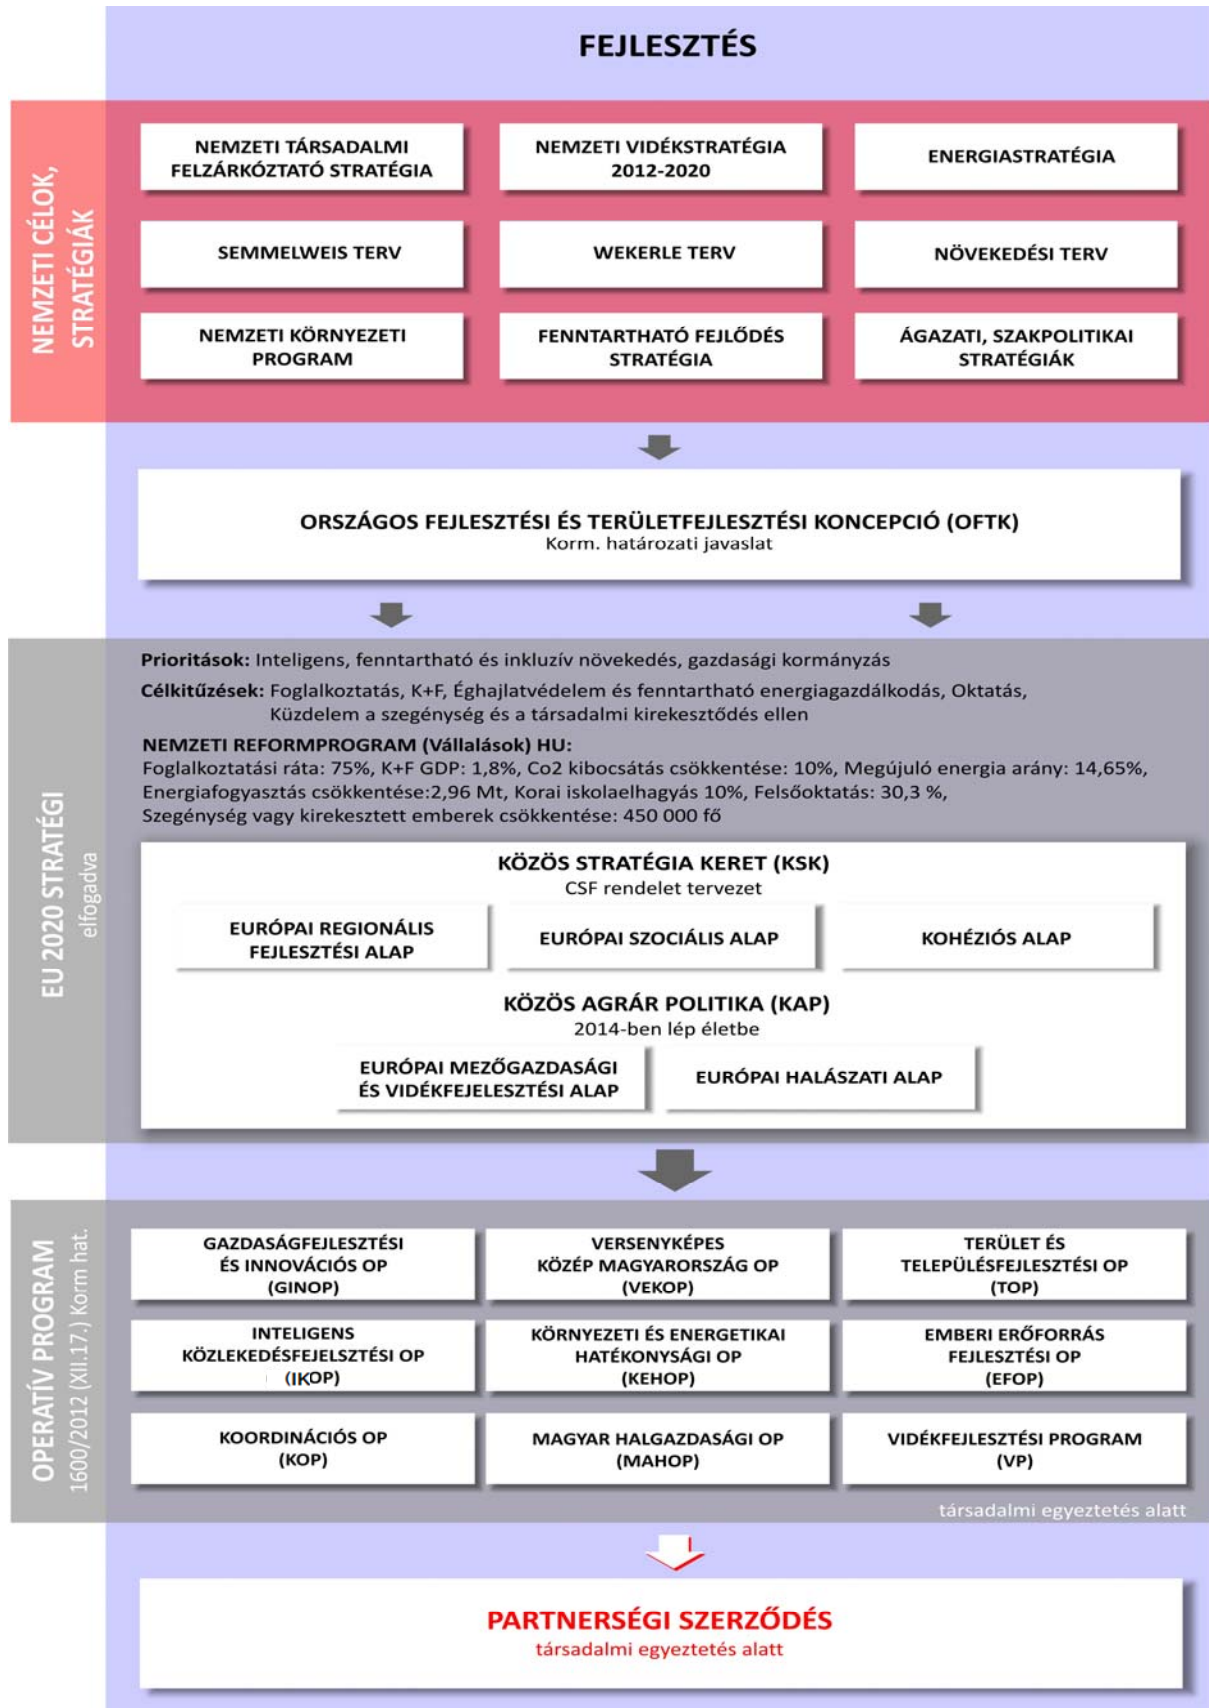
FEJLESZTÉS

NEMZETI CÉLOK, STRATÉGIÁK

NEMZETI TÁRSADALMI FELZÁRKÓZTATÓ STRATÉGIA

NEMZETI VIDÉKSTRATÉGIA 2012-2020

ENERGIASTRATÉGIA

SEMMELWEIS TERV

WEKERLE TERV

NÖVEKEDÉSI TERV

NEMZETI KÖRNYEZETI PROGRAM

FENNTARTHATÓ FEJLŐDÉS STRATÉGIA

ÁGAZATI, SZAKPOLITIKAI STRATÉGIÁK

ORSZÁGOS FEJLESZTÉSI ÉS TERÜLETFEJLESZTÉSI KONCEPCIÓ (OFTK)
Korm. határozati javaslat

EU 2020 STRATÉGI
elfogadva

Prioritások: Inteligens, fenntartható és inkluzív növekedés, gazdasági kormányzás

Célkitűzések: Foglalkoztatás, K+F, Éghajlatvédelem és fenntartható energiagazdálkodás, Oktatás, Küzdelem a szegénység és a társadalmi kirekesztődés ellen

NEMZETI REFORMPROGRAM (Vállalások) HU:
Foglalkoztatási ráta: 75%, K+F GDP: 1,8%, Co2 kibocsátás csökkentése: 10%, Megújuló energia arány: 14,65%, Energiafogyasztás csökkentése:2,96 Mt, Korai iskolaelhagyás 10%, Felsőoktatás: 30,3 %, Szegénység vagy kirekesztett emberek csökkentése: 450 000 fő

KÖZÖS STRATÉGIA KERET (KSK)
CSF rendelet tervezet

EURÓPAI REGIONÁLIS FEJLESZTÉSI ALAP

EURÓPAI SZOCIÁLIS ALAP

KOHÉZIÓS ALAP

KÖZÖS AGRÁR POLITIKA (KAP)
2014-ben lép életbe

EURÓPAI MEZŐGAZDASÁGI ÉS VIDÉKFEJELESZTÉSI ALAP

EURÓPAI HALÁSZATI ALAP

OPERATÍV PROGRAM
1600/2012 (XII.17.) Korm hat.

GAZDASÁGFEJLESZTÉSI ÉS INNOVÁCIÓS OP (GINOP)

VERSENYKÉPES KÖZÉP MAGYARORSZÁG OP (VEKOP)

TERÜLET ÉS TELEPÜLÉSFEJLESZTÉSI OP (TOP)

INTELIGENS KÖZLEKEDÉSFEJLESZTÉSI OP (IKOP)

KÖRNYEZETI ÉS ENERGETIKAI HATÉKONYSÁGI OP (KEHOP)

EMBERI ERŐFORRÁS FEJLESZTÉSI OP (EFOP)

KOORDINÁCIÓS OP (KOP)

MAGYAR HALGAZDASÁGI OP (MAHOP)

VIDÉKFEJLESZTÉSI PROGRAM (VP)

társadalmi egyeztetés alatt

PARTNERSÉGI SZERZŐDÉS
társadalmi egyeztetés alatt